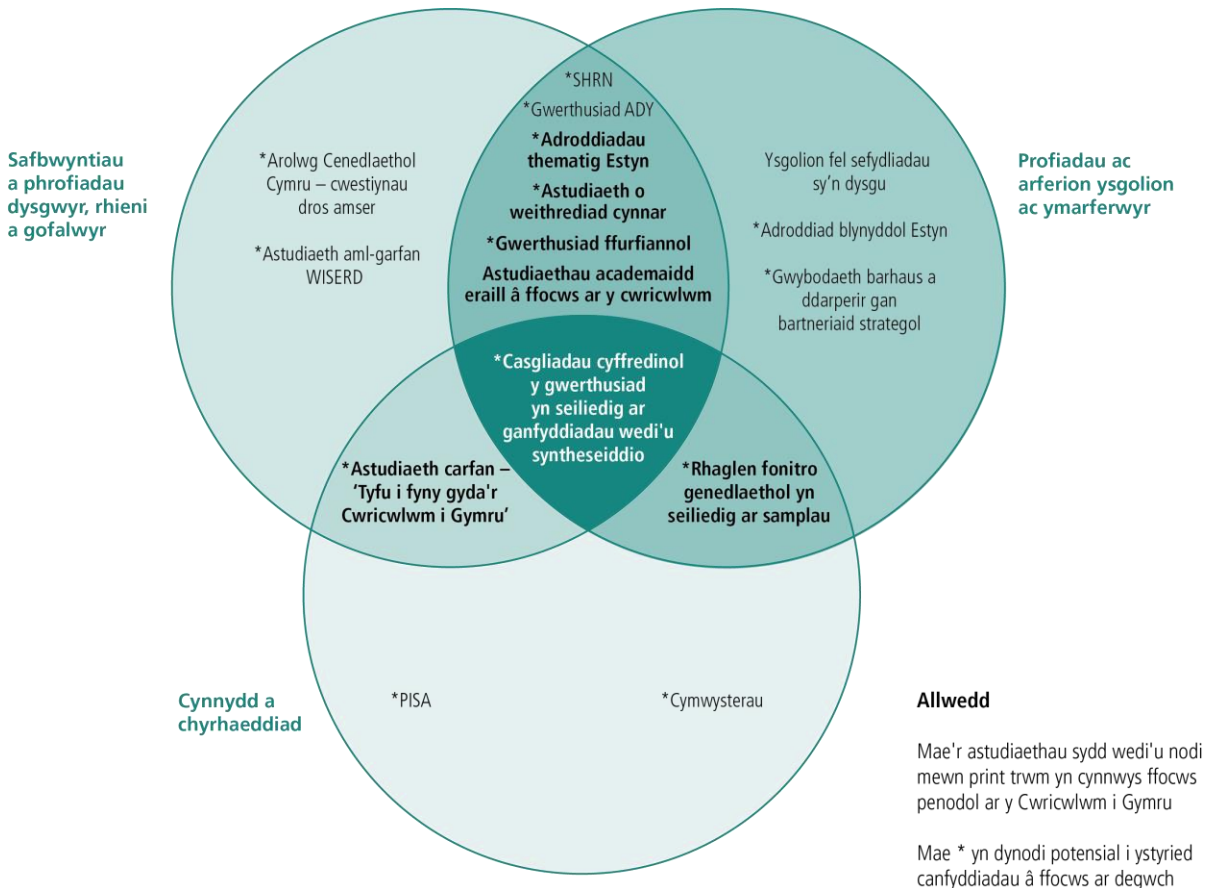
Safbwyntiau a phrofiadau dysgwyr, rhieni a gofalwyr

*Arolwg Cenedlaethol Cymru – cwestiynau dros amser

*Astudiaeth aml-garfan WISERD

*SHRN

*Gwerthusiad ADY

*Adroddiadau thematig Estyn

*Astudiaeth o weithrediad cynnar

*Gwerthusiad ffurfiannol

Astudiaethau academaidd eraill â ffocws ar y cwricwlwm

Profiadau ac arferion ysgolion ac ymarferwyr

Ysgolion fel sefydliadau sy'n dysgu

*Adroddiad blynyddol Estyn

*Gwybodaeth barhaus a ddarperir gan bartneriaid strategol

*Casgliadau cyffredinol y gwerthusiad yn seiliedig ar ganfyddiadau wedi'u syntheseiddio

*Astudiaeth carfan – 'Tyfu i fyny gyda'r Cwricwlwm i Gymru'

*Rhaglen fonitro genedlaethol yn seiliedig ar samplau

Cynnydd a chyrhaeddiad

*PISA

*Cymwysterau

Allwedd

Mae'r astudiaethau sydd wedi'u nodi mewn print trwm yn cynnwys ffocws penodol ar y Cwricwlwm i Gymru

Mae * yn dynodi potensial i ystyried canfyddiadau â ffocws ar degwch